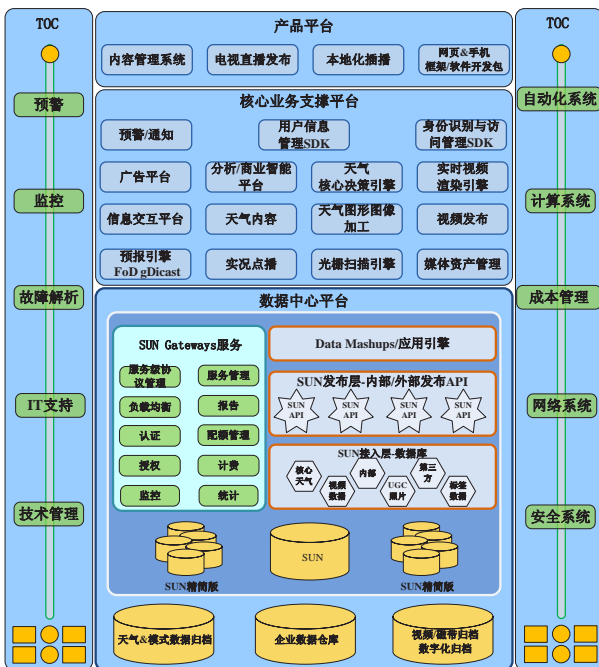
TOC

预警

监控

故障解析

IT支持

技术管理

产品平台

内容管理系统

电视直播发布

本地化播播

网页&手机框架/软件开发包

核心业务支撑平台

预警/通知

用户信息管理SDK

身份识别与访问管理SDK

广告平台

分析/商业智能平台

天气核心决策引擎

实时视频渲染引擎

信息交互平台

天气内容

天气图形图像加工

视频发布

预报引擎 FoD gDicast

实况点播

光栅扫描引擎

媒体资产管理

数据中心平台

SUN Gateways服务

服务级协议管理

服务管理

负载均衡

报告

认证

配额管理

授权

计费

监控

统计

Data Mashups/应用引擎

SUN发布层-内部/外部发布API

SUN API

SUN API

SUN API

SUN API

SUN接入层-数据库

核心天气

视频数据

内部

UGC图片

第三方

标签数据

SUN

SUN精简版

SUN精简版

天气&模式数据归档

企业数据仓库

视频/磁带归档数字化归档

TOC

自动化系统

计算系统

成本管理

网络系统

安全系统